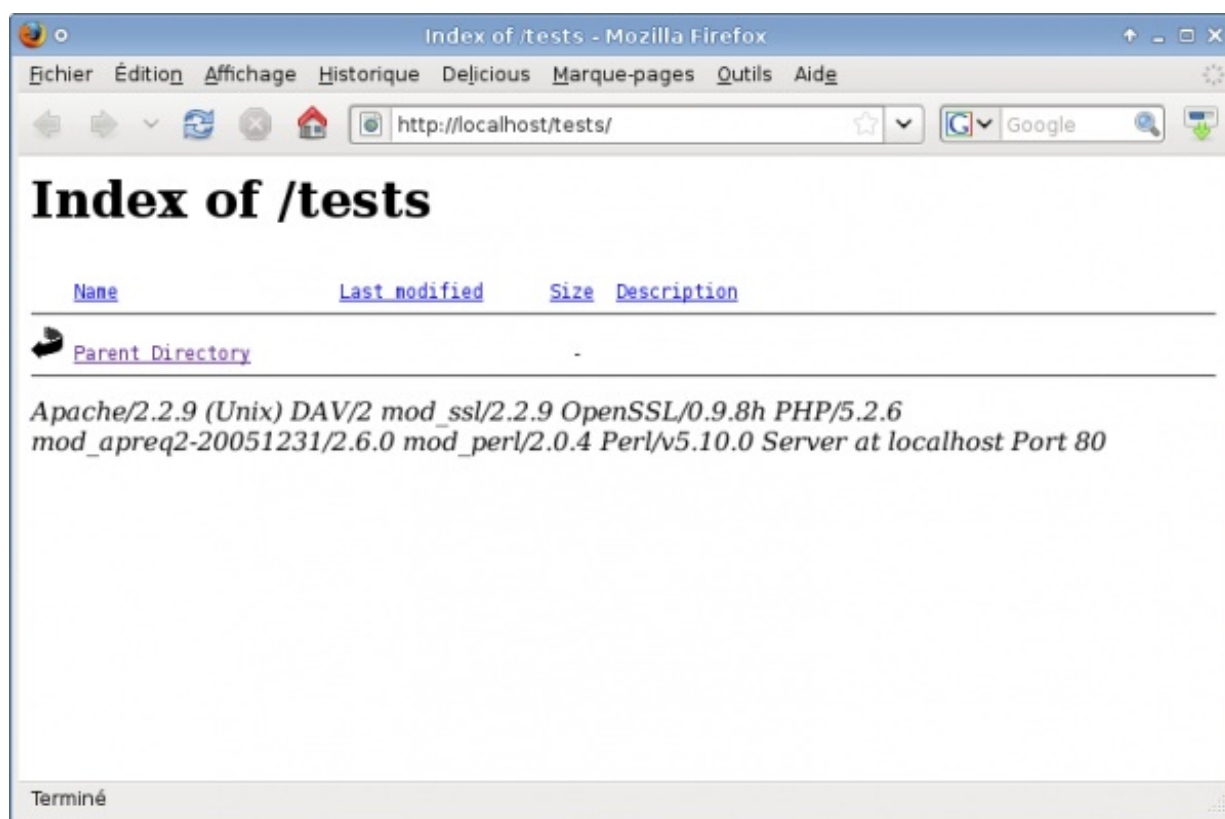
Index of /tests - Mozilla Firefox

Fichier Édition Affichage Historique Delicious Marque-pages Outils Aide

http://localhost/tests/

Google

# Index of /tests

| Name | Last modified | Size | Description |
|---|---|---|---|
| Parent Directory | | - | |

*Apache/2.2.9 (Unix) DAV/2 mod_ssl/2.2.9 OpenSSL/0.9.8h PHP/5.2.6 mod_apreq2-20051231/2.6.0 mod_perl/2.0.4 Perl/v5.10.0 Server at localhost Port 80*

Terminé